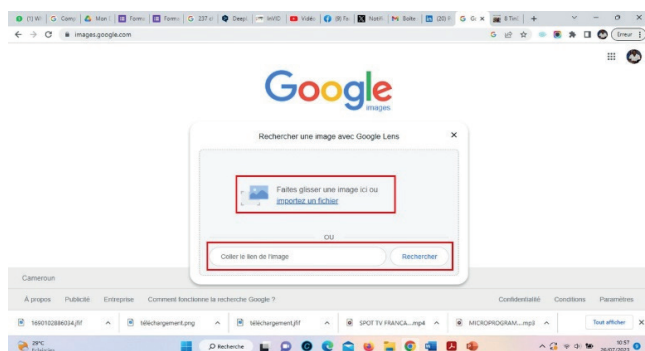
(1) Wi | G Comp | Mon | Form | Form | G 237 | Deep | InVID | Vidéo | (8) Fa | NotA | Boîte | (20) | G G × | 8 Tin | +

← → C images.google.com

Erreur

Google
images

Rechercher une image avec Google Lens ×

Faites glisser une image ici ou importez un fichier

OU

Coller le lien de l'image Rechercher

Cameroun

À propos Publicité Entreprise Comment fonctionne la recherche Google ? Confidentialité Conditions Paramètres

1660102886034.jfif ^ téléchargement.png ^ téléchargement.jfif ^ SPOT TV FRANCA....mp4 ^ MICROPROGRAM....mp3 ^ Tout afficher ×

29°C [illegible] Recherche 10:57 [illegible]